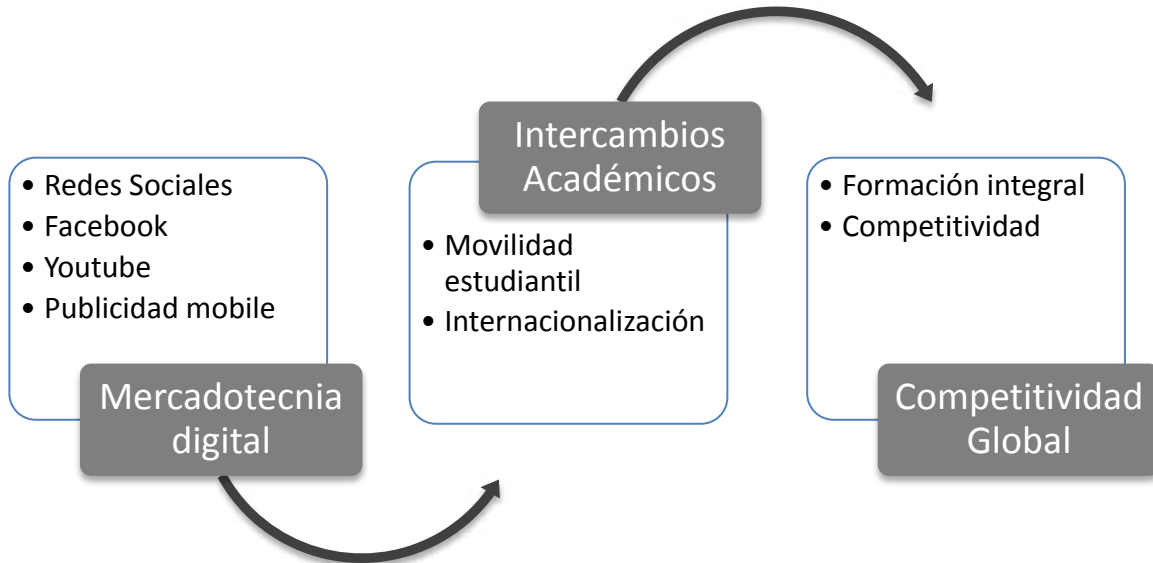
• Redes Sociales
• Facebook
• Youtube
• Publicidad mobile

Mercadotecnia digital

Intercambios Académicos

• Movilidad estudiantil
• Internacionalización

• Formación integral
• Competitividad

Competitividad Global